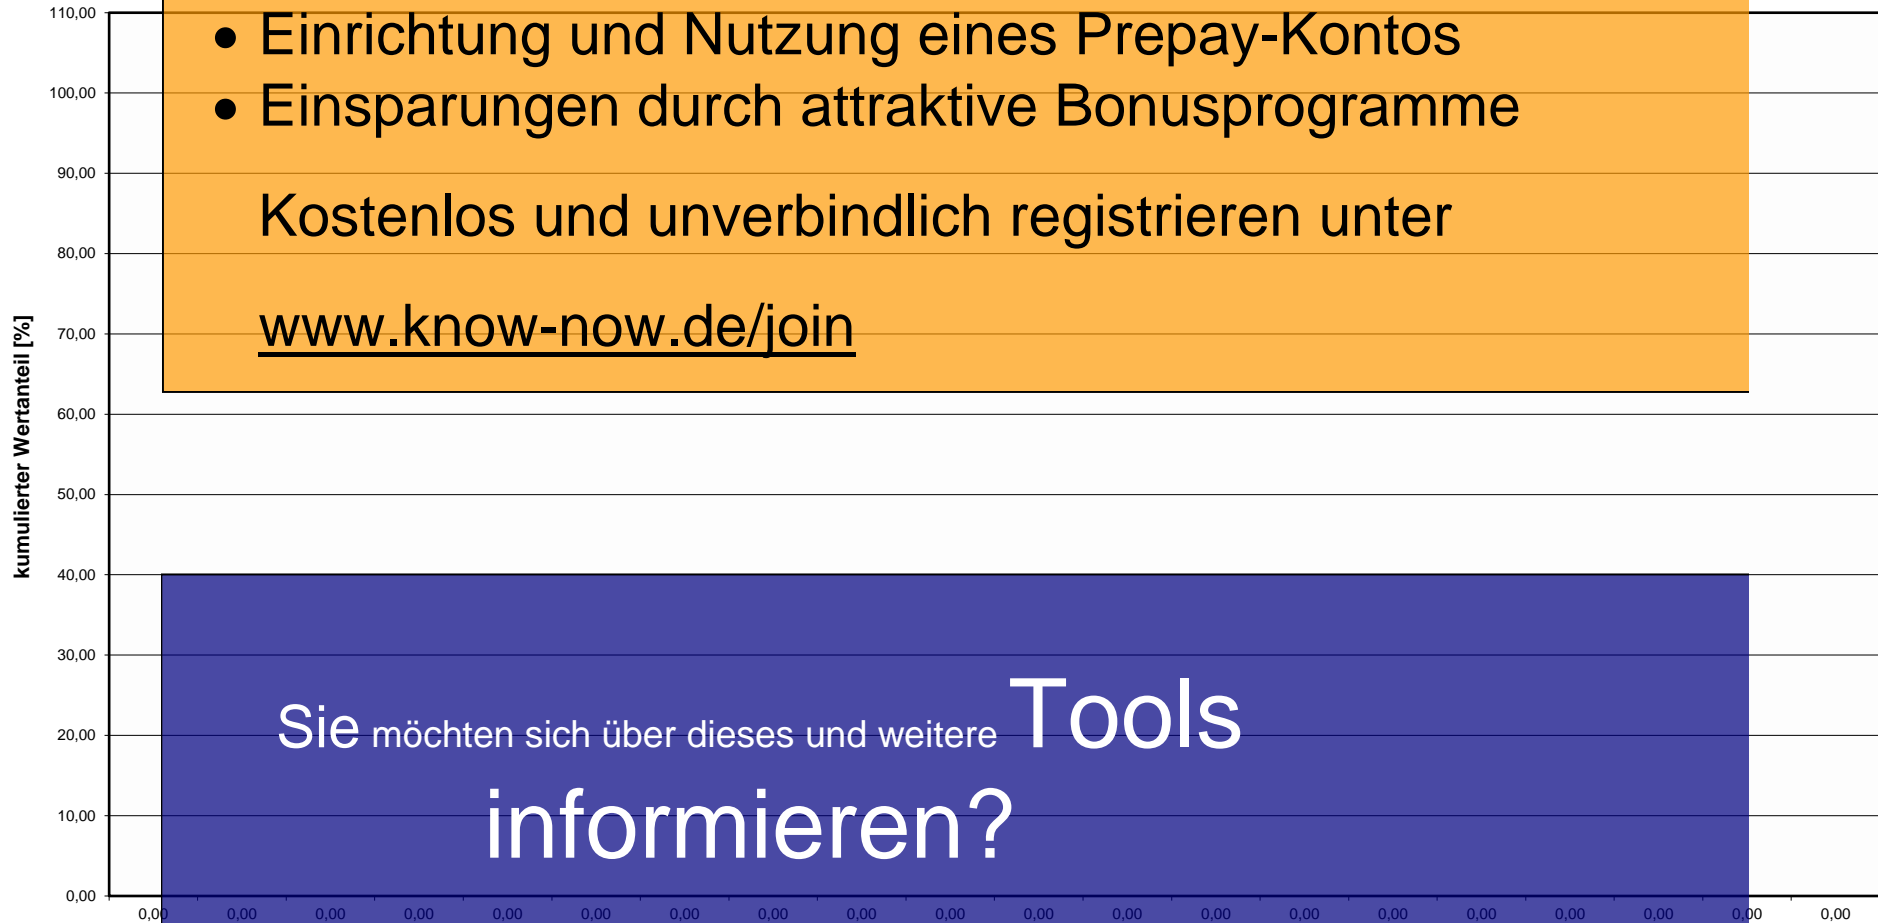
110,00
100,00
90,00
80,00
70,00
60,00
50,00
40,00
30,00
20,00
10,00
0,00

kumulierter Wertanteil [%]

• Einrichtung und Nutzung eines Prepay-Kontos
• Einsparungen durch attraktive Bonusprogramme

Kostenlos und unverbindlich registrieren unter

www.know-now.de/join

Sie möchten sich über dieses und weitere Tools informieren?

0,00 0,00 0,00 0,00 0,00 0,00 0,00 0,00 0,00 0,00 0,00 0,00 0,00 0,00 0,00 0,00 0,00 0,00 0,00 0,00